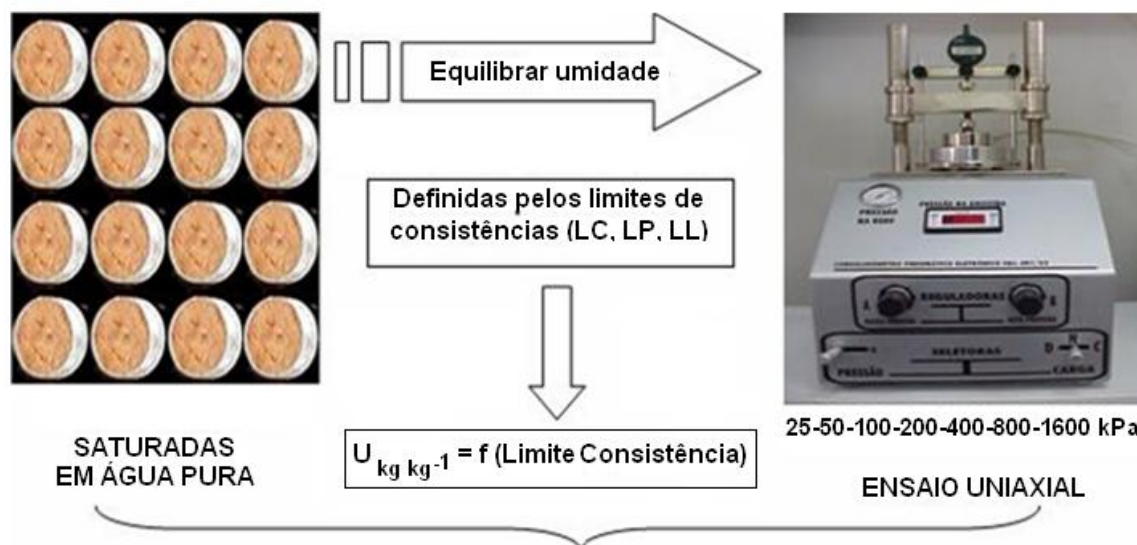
Equilibrar umidade

Definidas pelos limites de consistências (LC, LP, LL)

PRESSÃO NA SONDA

PRESSÃO DE ENSAIO

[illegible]

REGULADORAS

SELETORAS

PRESSÃO

CARGA

25-50-100-200-400-800-1600 kPa

SATURADAS EM ÁGUA PURA

$U_{kg\ kg^{-1}}$ = f (Limite Consistência)

ENSAIO UNIAXIAL